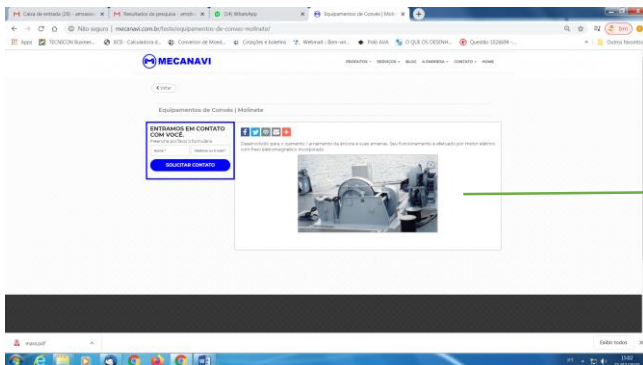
M Caixa de entrada (39) - amvalor ×
M Resultados da pesquisa - amvalo ×
(14) WhatsApp ×
Equipamentos de Convés | Moli ×
+

Não seguro | mecanavi.com.br/tools/equipamentos-de-conves-molinete/

Apps
TELNECON Busines...
BCB - Calculadora d...
Conversor de Moed...
Criações e bobeira
Webmail :: Bem-vin...
Polo AVA
O QUE OS DESENH...
Questão 1026694 - ...
Outros favoritos

MECANAVI

PRODUTOS
SERVIÇOS
BLOG
A EMPRESA
CONTATO
HOME

< Voltar

Equipamentos de Convés | Molinete

ENTRAMOS EM CONTATO COM VOCÊ.
Preencha por favor o formulário
Nome
Telefone ou E-mail
SOLICITAR CONTATO

Desenvolvido para o içamento / arriamento da âncora e suas amarras. Seu funcionamento é efetuado por motor elétrico com freio eletromagnético incorporado.

mavi.pdf
Exibir todos
PT
15:02